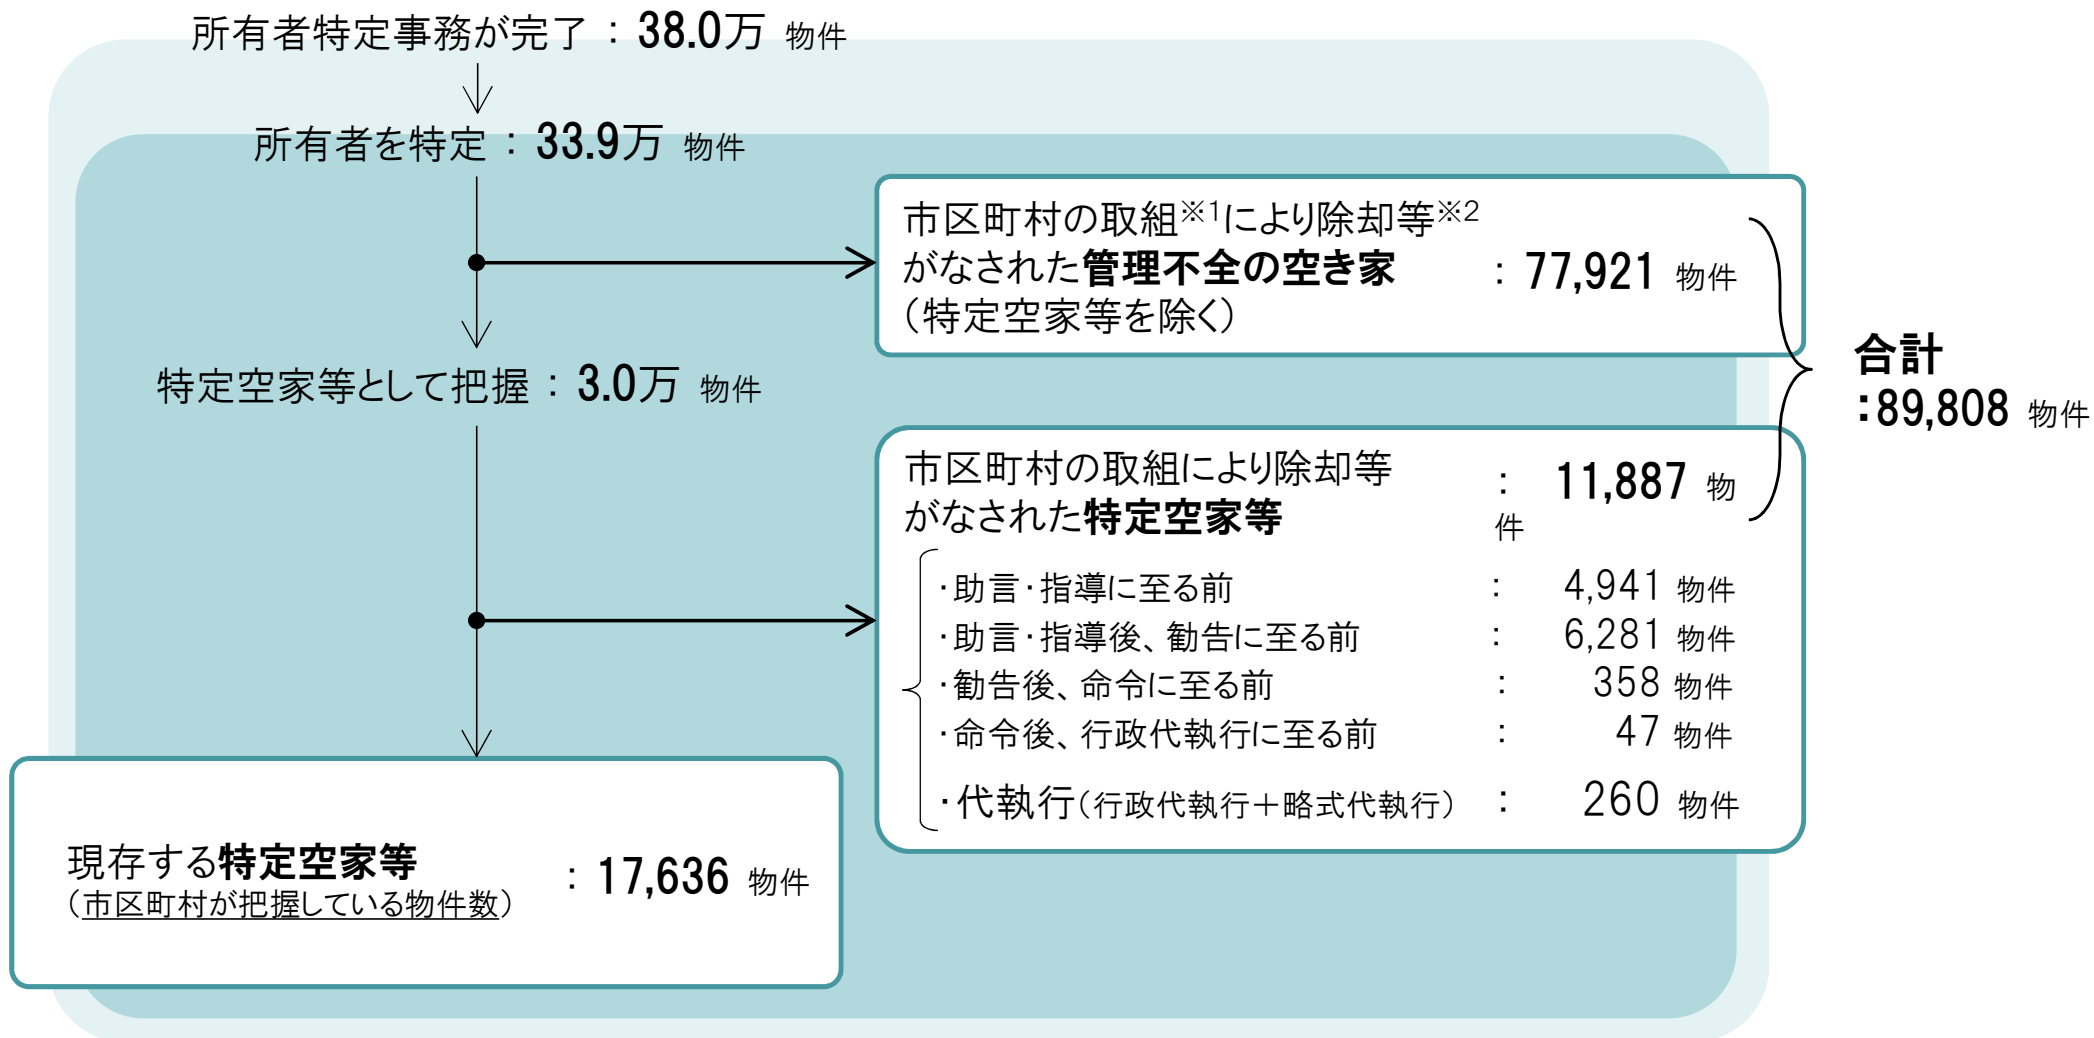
所有者特定事務が完了 ： 38.0万 物件

所有者を特定 ： 33.9万 物件

市区町村の取組$^{※1}$により除却等$^{※2}$がなされた管理不全の空き家（特定空家等を除く） ： 77,921 物件

特定空家等として把握 ： 3.0万 物件

市区町村の取組により除却等がなされた特定空家等 ： 11,887 物件

・助言・指導に至る前 ： 4,941 物件
・助言・指導後、勧告に至る前 ： 6,281 物件
・勧告後、命令に至る前 ： 358 物件
・命令後、行政代執行に至る前 ： 47 物件
・代執行（行政代執行＋略式代執行） ： 260 物件

合計 ：89,808 物件

現存する特定空家等（市区町村が把握している物件数） ： 17,636 物件